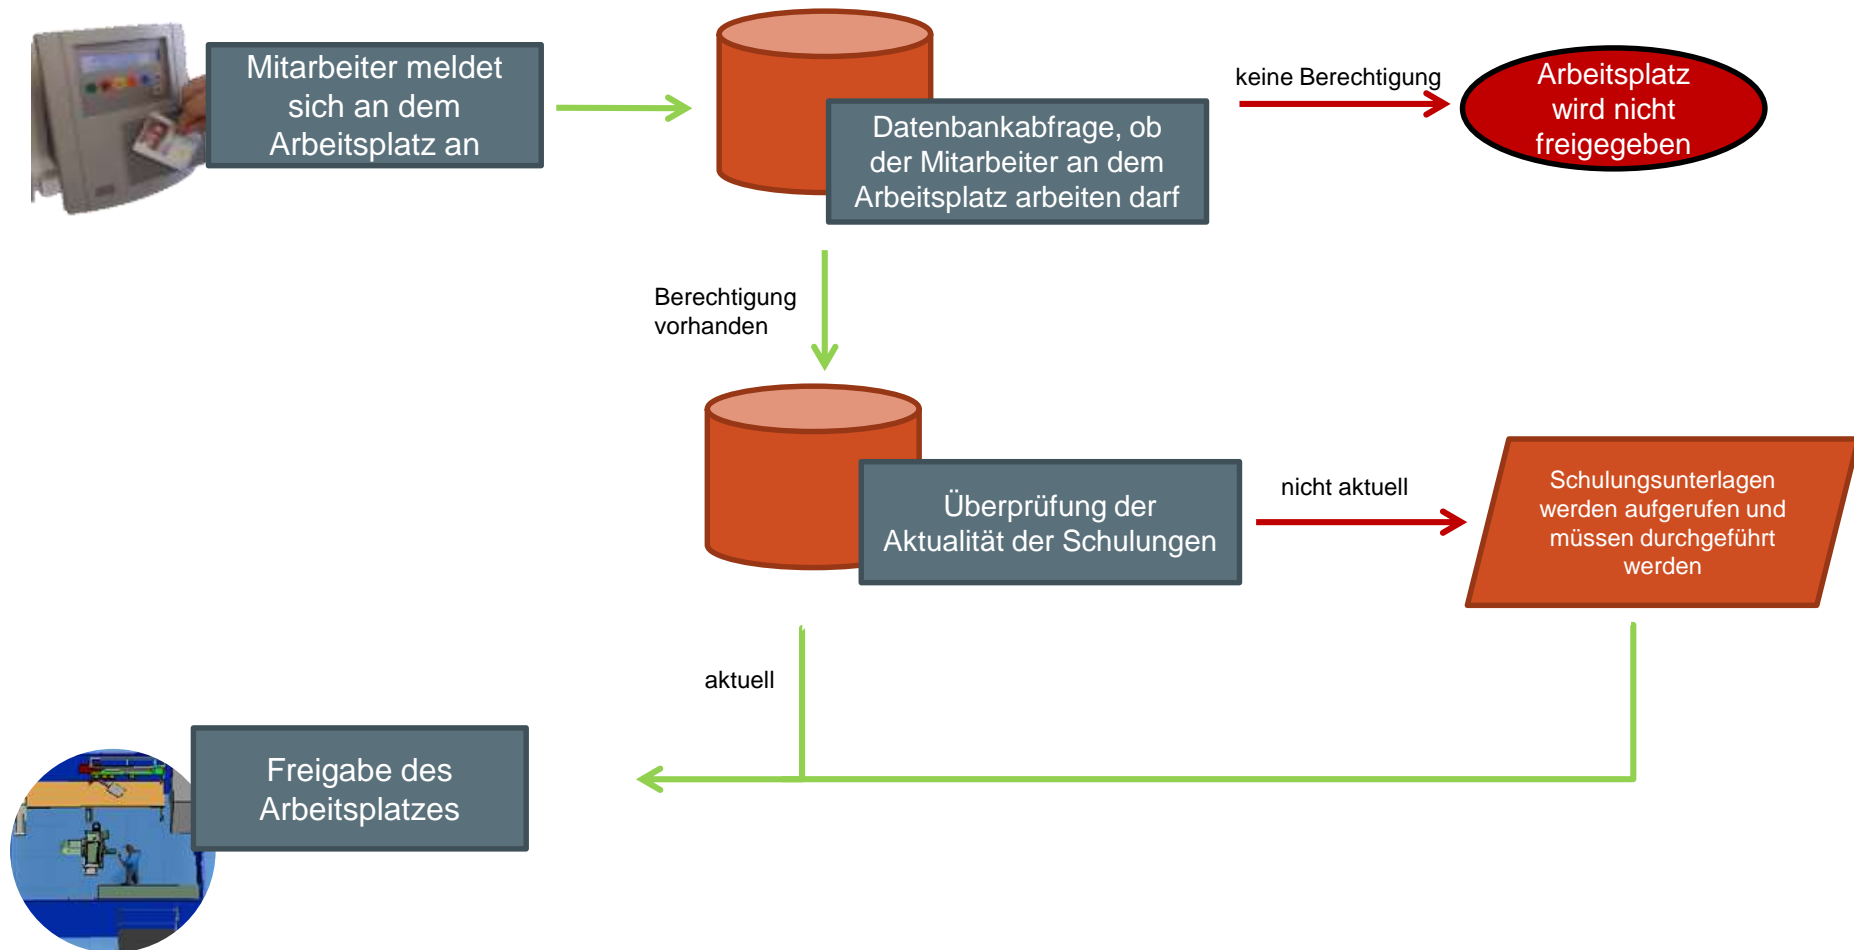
Mitarbeiter meldet sich an dem Arbeitsplatz an

Datenbankabfrage, ob der Mitarbeiter an dem Arbeitsplatz arbeiten darf

keine Berechtigung

Arbeitsplatz wird nicht freigegeben

Berechtigung vorhanden

Überprüfung der Aktualität der Schulungen

nicht aktuell

Schulungsunterlagen werden aufgerufen und müssen durchgeführt werden

aktuell

Freigabe des Arbeitsplatzes